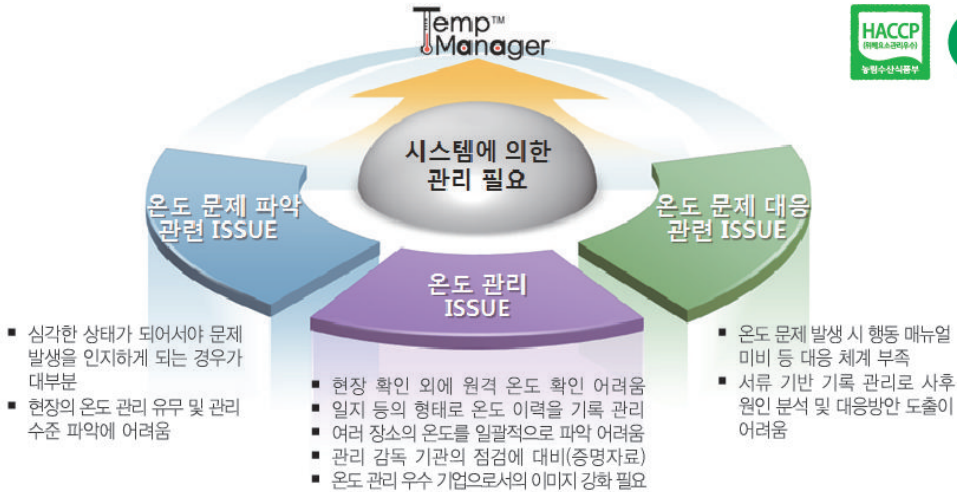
Temp™ Manager

HACCP
(위해요소관리우수)
농림수산식품부

시스템에 의한 관리 필요

온도 문제 파악 관련 ISSUE

온도 관리 ISSUE

온도 문제 대응 관련 ISSUE

■ 심각한 상태가 되어서야 문제 발생을 인지하게 되는 경우가 대부분
■ 현장의 온도 관리 유무 및 관리 수준 파악에 어려움

■ 현장 확인 외에 원격 온도 확인 어려움
■ 일지 등의 형태로 온도 이력을 기록 관리
■ 여러 장소의 온도를 일괄적으로 파악 어려움
■ 관리 감독 기관의 점검에 대비(증명자료)
■ 온도 관리 우수 기업으로서의 이미지 강화 필요

■ 온도 문제 발생 시 행동 매뉴얼 미비 등 대응 체계 부족
■ 서류 기반 기록 관리로 사후 원인 분석 및 대응방안 도출이 어려움